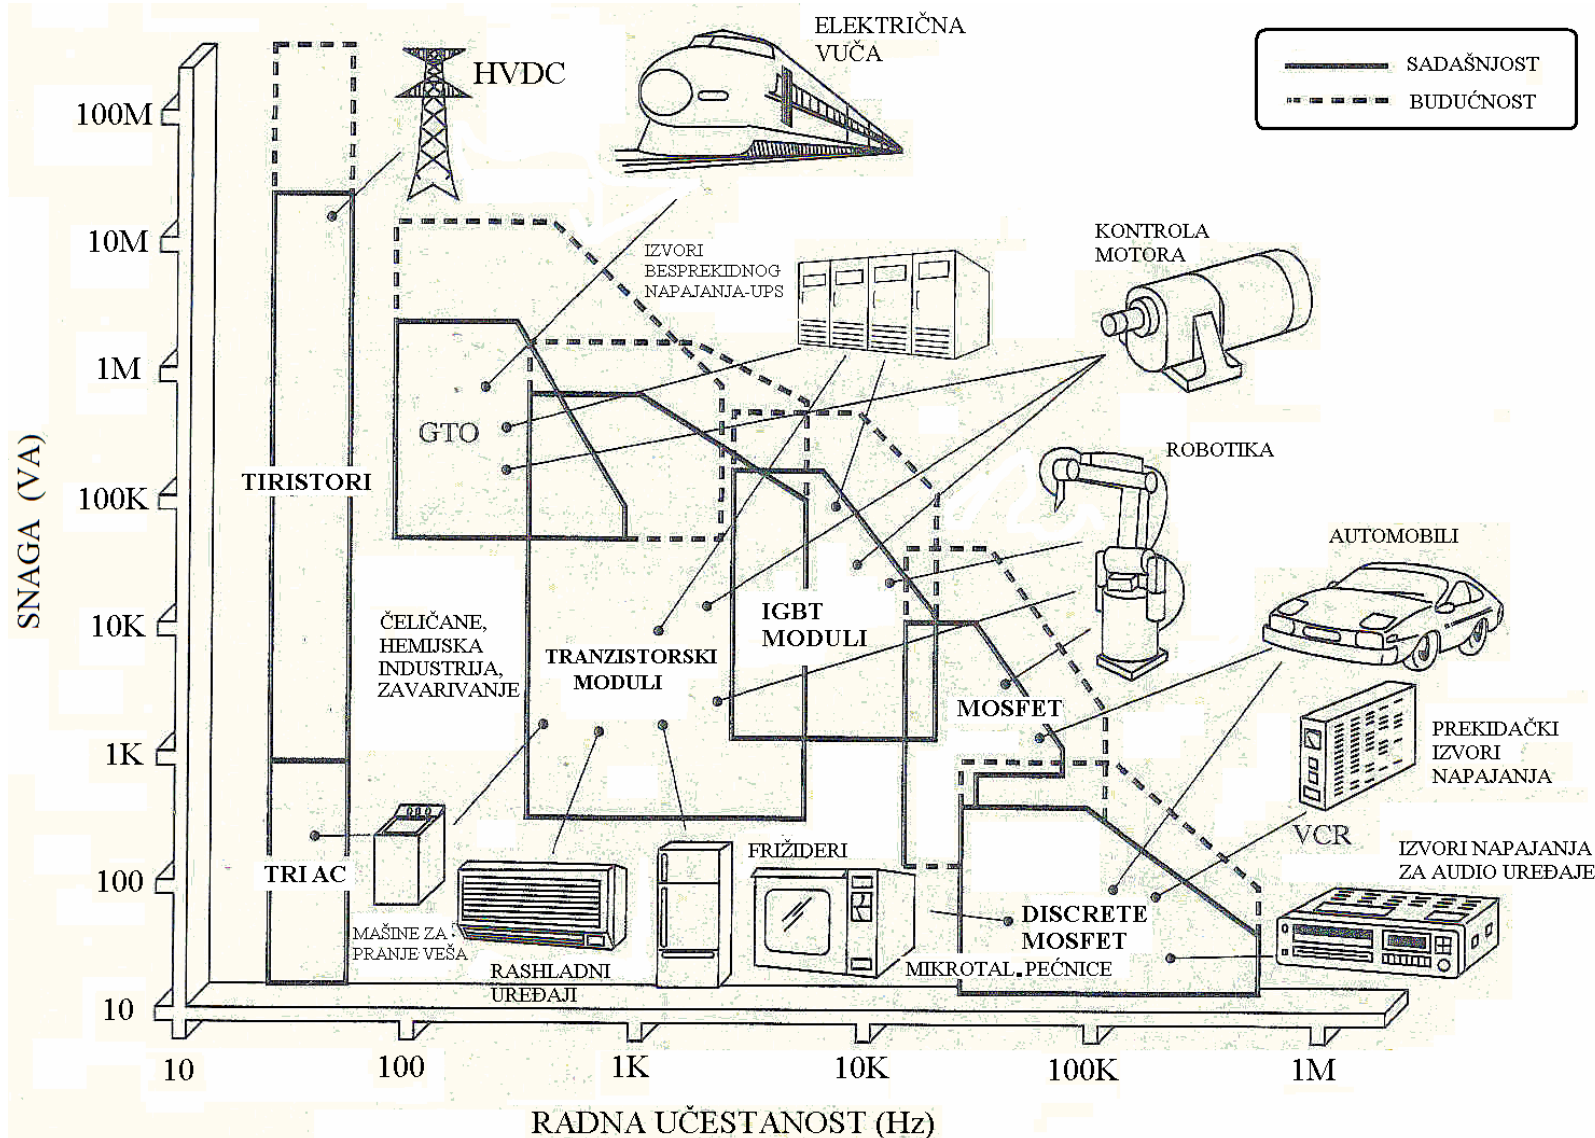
ELEKTRIČNA VUČA

HVDC

SADAŠNJOST
BUDUĆNOST

100M
10M
1M
100K
10K
1K
100
10

SNAGA (VA)

IZVORI BESPREKIDNOG NAPAJANJA-UPS

KONTROLA MOTORA

GTO

TIRISTORI

ROBOTIKA

AUTOMOBILI

ČELIČANE, HEMIJSKA INDUSTRIJA, ZAVARIVANJE

TRANZISTORSKI MODULI

IGBT MODULI

MOSFET

PREKIDAČKI IZVORI NAPAJANJA

VCR

IZVORI NAPAJANJA ZA AUDIO UREĐAJE

TRI AC

MAŠINE ZA PRANJE VEŠA

RASHLADNI UREĐAJI

FRIŽIDERI

DISCRETE MOSFET

MIKROTAL.PEĆNICE

10
100
1K
10K
100K
1M

RADNA UČESTANOST (Hz)